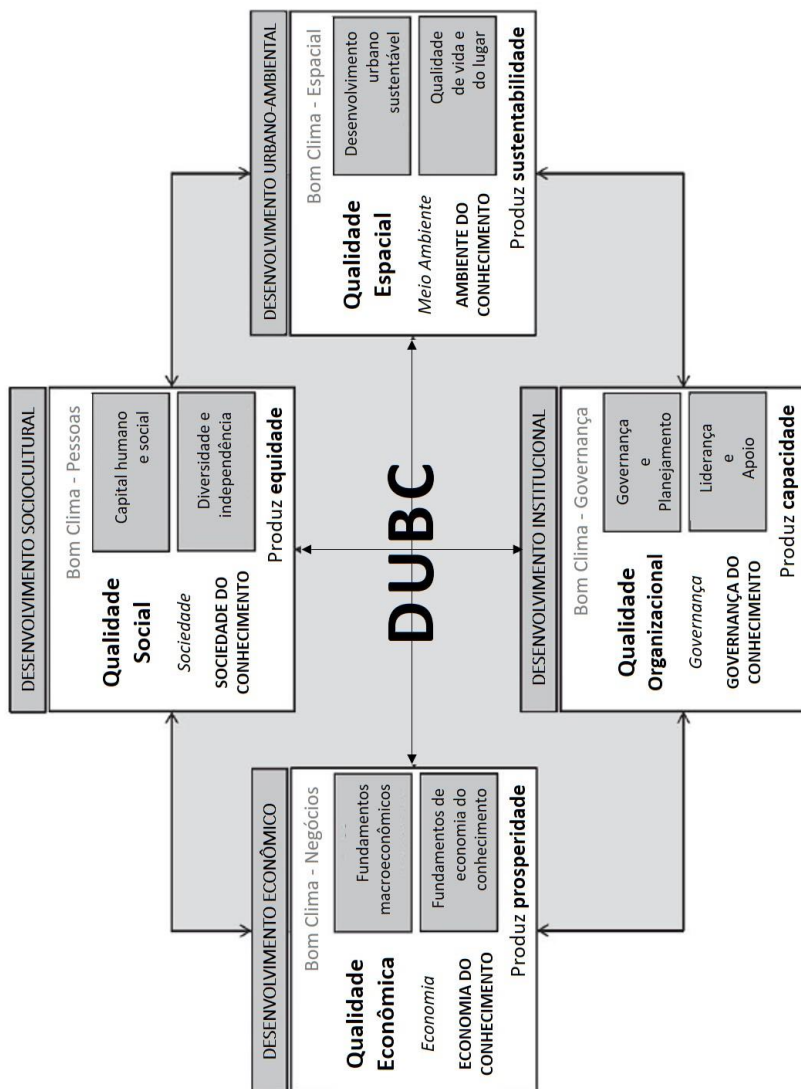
DESENVOLVIMENTO URBANO-AMBIENTAL

Bom Clima - Espacial

Desenvolvimento urbano sustentável

Qualidade de vida e do lugar

Qualidade Espacial

Meio Ambiente

AMBIENTE DO CONHECIMENTO

Produz **sustentabilidade**

DESENVOLVIMENTO SOCIOCULTURAL

Bom Clima - Pessoas

Capital humano e social

Diversidade e independência

Qualidade Social

Sociedade

SOCIEDADE DO CONHECIMENTO

Produz **equidade**

DUBC

DESENVOLVIMENTO INSTITUCIONAL

Bom Clima - Governança

Governança e Planejamento

Liderança e Apoio

Qualidade Organizacional

Governança

GOVERNANÇA DO CONHECIMENTO

Produz **capacidade**

DESENVOLVIMENTO ECONÔMICO

Bom Clima - Negócios

Fundamentos macroeconômicos

Fundamentos de economia do conhecimento

Qualidade Econômica

Economia

ECONOMIA DO CONHECIMENTO

Produz **prosperidade**